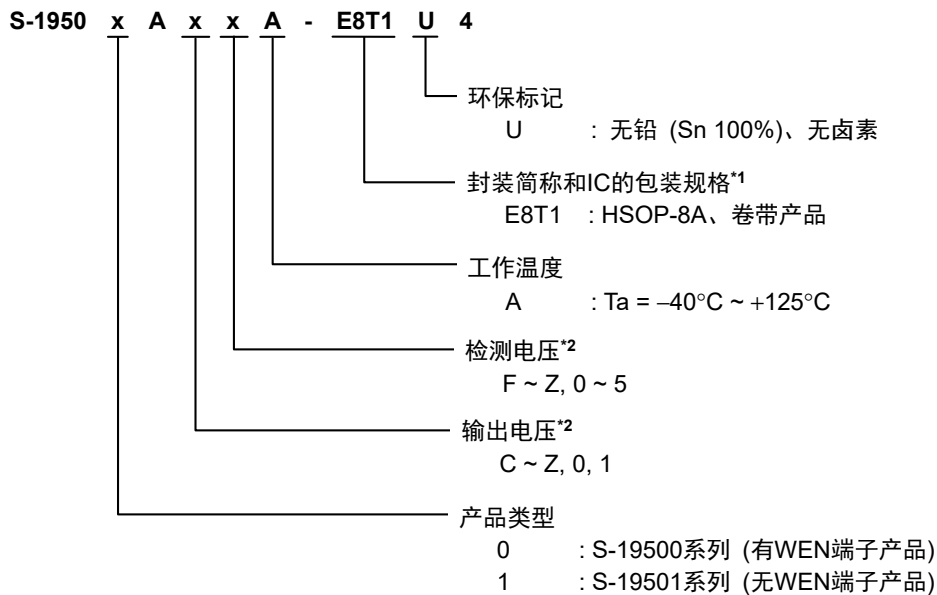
S-1950 x A x x A - E8T1 U 4

环保标记
U : 无铅 (Sn 100%)、无卤素

封装简称和IC的包装规格*1
E8T1 : HSOP-8A、卷带产品

工作温度
A : Ta = −40°C ~ +125°C

检测电压*2
F ~ Z, 0 ~ 5

输出电压*2
C ~ Z, 0, 1

产品类型
0 : S-19500系列 (有WEN端子产品)
1 : S-19501系列 (无WEN端子产品)